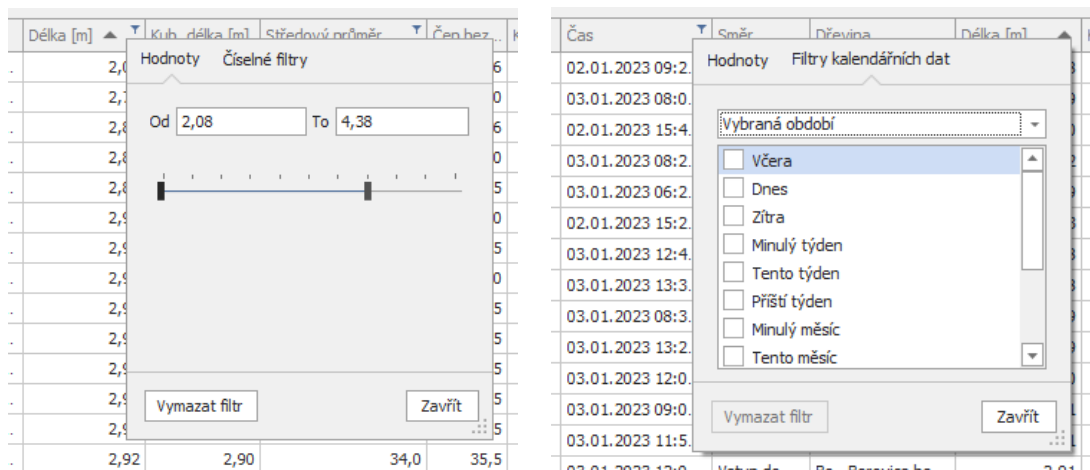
Délka [m] | Kub. délka [m] | Středový průměr... | Čep bez...

Hodnoty Číselné filtry

Od 2,08 To 4,38

Vymazat filtr Zavřít

2,0 6
2,7 0
2,8 6
2,8 0
2,8 5
2,9 0
2,9 5
2,9 0
2,9 5
2,9 5
2,9 5
2,9 5
2,9 5

| 2,92 | 2,90 | 34,0 | 35,5 |

Čas | Směr | Dřevina | Délka [m]

02.01.2023 09:2...
03.01.2023 08:0...
02.01.2023 15:4...
03.01.2023 08:2...
03.01.2023 06:2...
02.01.2023 15:2...
03.01.2023 12:4...
03.01.2023 13:3...
03.01.2023 08:3...
03.01.2023 13:2...
03.01.2023 12:0...
03.01.2023 09:0...
03.01.2023 11:5...

Hodnoty Filtry kalendářních dat

Vybraná období

Včera
Dnes
Zítra
Minulý týden
Tento týden
Příští týden
Minulý měsíc
Tento měsíc

Vymazat filtr Zavřít